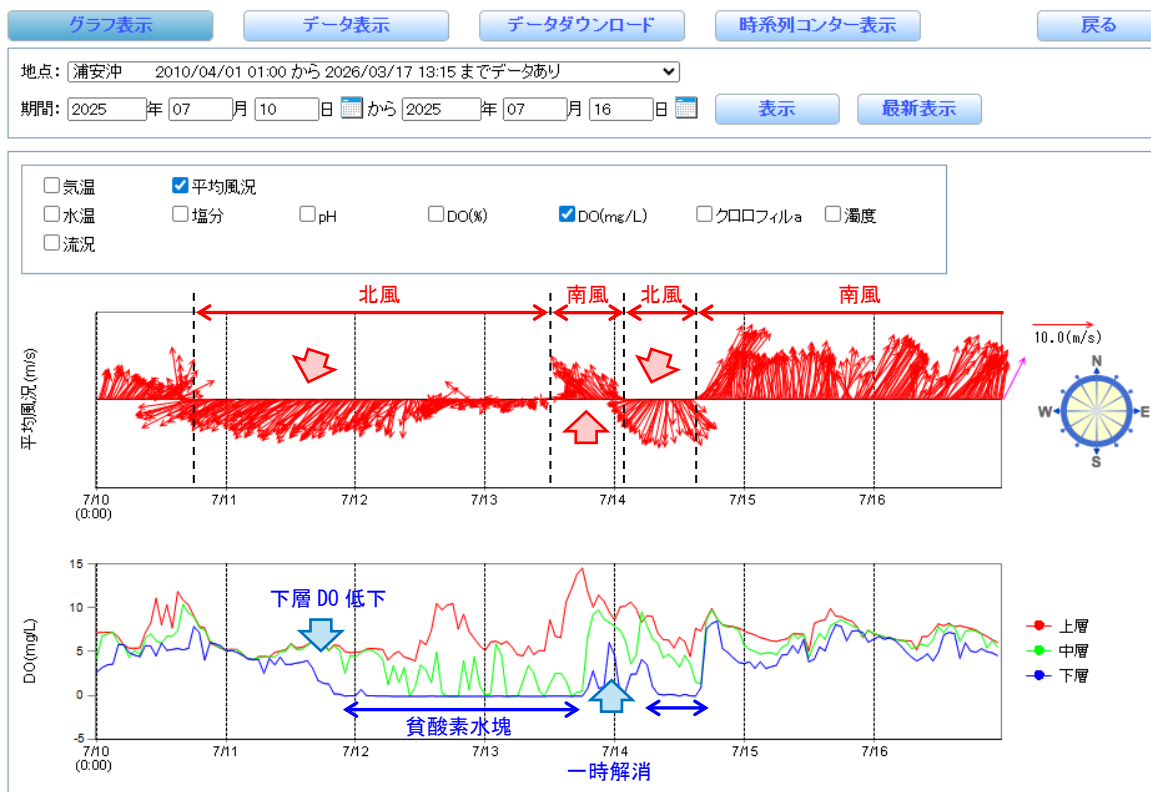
グラフ表示　データ表示　データダウンロード　時系列コンター表示　戻る

地点: 浦安沖　2010/04/01 01:00 から 2026/03/17 13:15 までデータあり

期間: 2025 年 07 月 10 日 から 2025 年 07 月 16 日　表示　最新表示

☐気温　☑平均風況
☐水温　☐塩分　☐pH　☐DO(%)　☑DO(mg/L)　☐クロロフィルa　☐濁度
☐流況

北風　南風　北風　南風

10.0(m/s)

平均風況 (m/s)

N
W
E
S

7/10 (0:00)　7/11　7/12　7/13　7/14　7/15　7/16

15
10
5
0
-5

DO(mg/L)

下層 DO 低下

上層
中層
下層

貧酸素水塊

7/10 (0:00)　7/11　7/12　7/13　7/14　7/15　7/16

一時解消